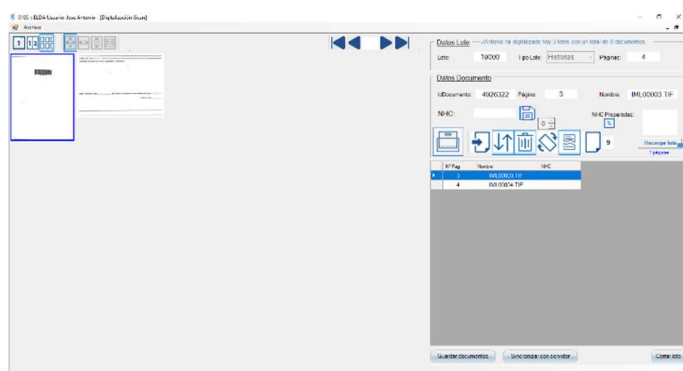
0100 - ELDA Usuario: Jose Antonio [Digitalización Guas]
Archivo

Datos Lote — Antonio ha digitalizado hoy 0 lotes con un total de 0 documentos.
Lote: 19000 Tipo Lote: Historias Páginas: 4

Datos Documento
IdDocumento: 4926322 Página: 3 Nombre: IML00003.TIF
NHC:
NHC Preparados:
0
9
Recargar lote
? páginas

| Nº Pag | Nombre | NHC |
|---|---|---|
| 3 | IML00003.TIF | |
| 4 | IML00004.TIF | |

Guardar documentos
Sincronizar con servidor
Cerrar lote